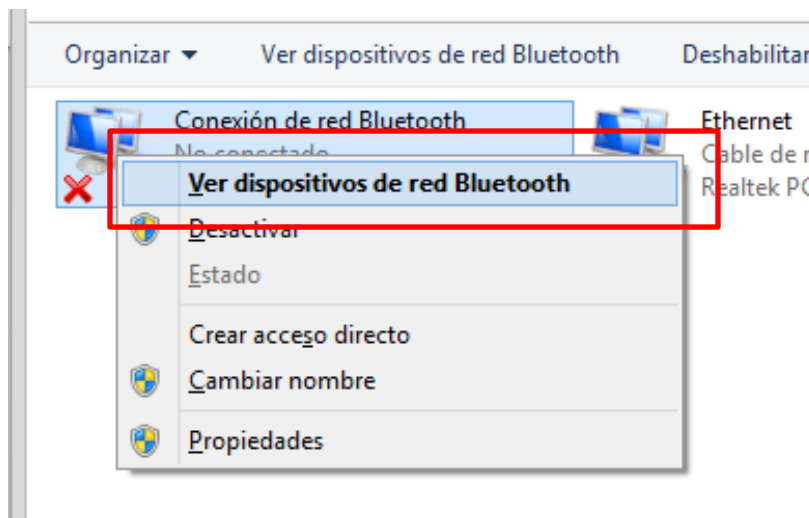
Organizar ▾ Ver dispositivos de red Bluetooth Deshabilitar

Conexión de red Bluetooth
No conectado

Ethernet
Cable de r
Realtek PC

Ver dispositivos de red Bluetooth
Desactivar
Estado
Crear acceso directo
Cambiar nombre
Propiedades